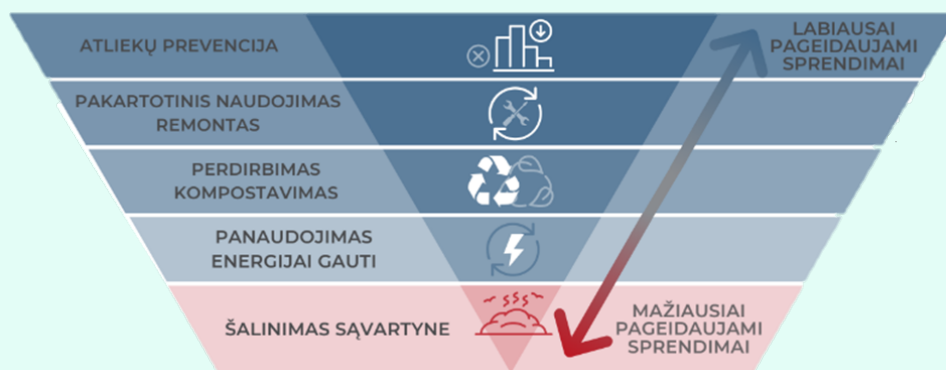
ATLIEKŲ PREVENCIJA

LABIAUSAI PAGEIDAUJAMI SPRENDIMAI

PAKARTOTINIS NAUDOJIMAS REMONTAS

PERDIRBIMAS KOMPOSTAVIMAS

PANAUDOJIMAS ENERGIJAI GAUTI

ŠALINIMAS SĄVARTYNE

MAŽIAUSIAI PAGEIDAUJAMI SPRENDIMAI